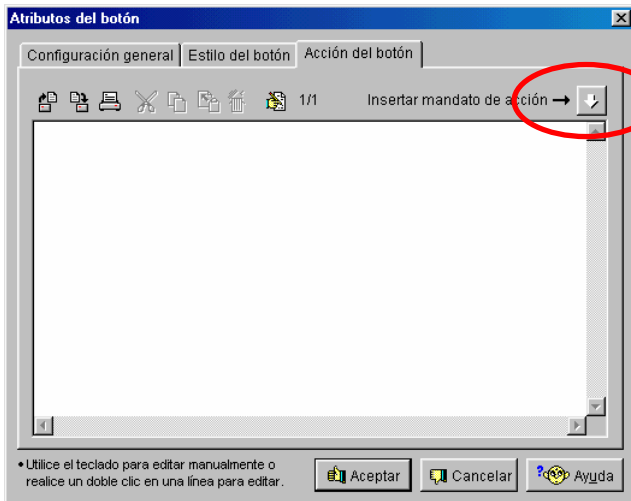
Atributos del botón

Configuración general | Estilo del botón | Acción del botón

1/1

Insertar mandato de acción →

• Utilice el teclado para editar manualmente o realice un doble clic en una línea para editar.

Aceptar

Cancelar

Ayuda